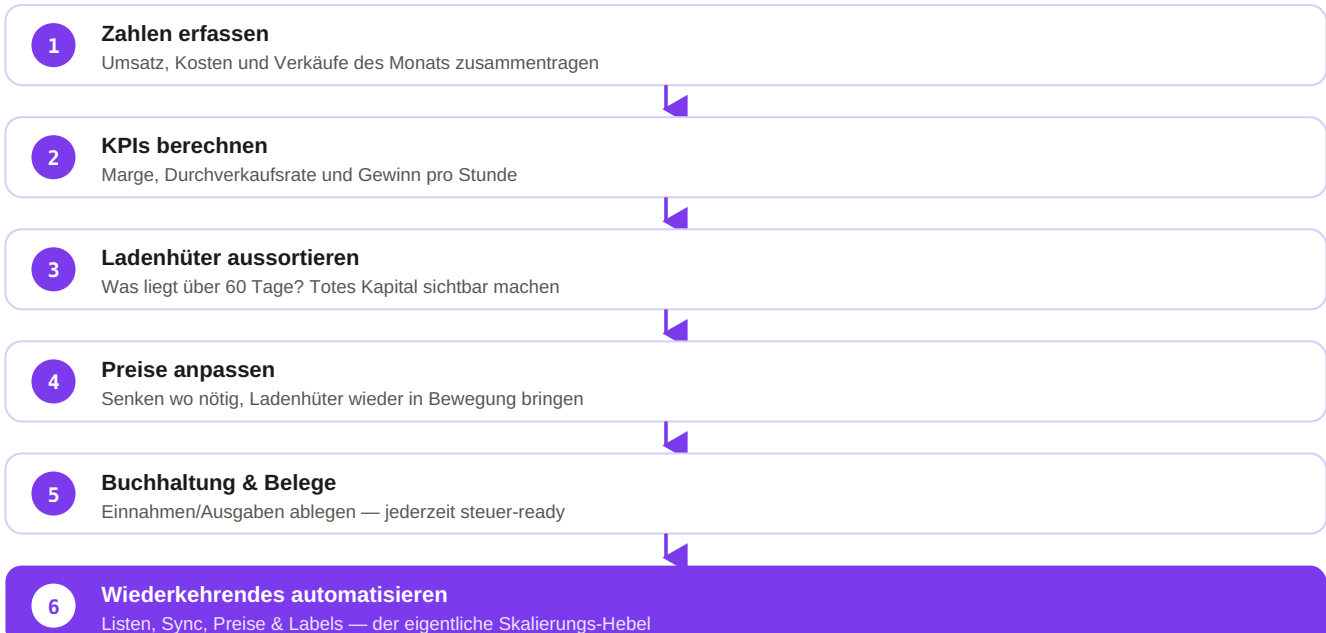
1
Zahlen erfassen
Umsatz, Kosten und Verkäufe des Monats zusammentragen

2
KPIs berechnen
Marge, Durchverkaufsrate und Gewinn pro Stunde

3
Ladenhüter aussortieren
Was liegt über 60 Tage? Totes Kapital sichtbar machen

4
Preise anpassen
Senken wo nötig, Ladenhüter wieder in Bewegung bringen

5
Buchhaltung & Belege
Einnahmen/Ausgaben ablegen — jederzeit steuer-ready

6
Wiederkehrendes automatisieren
Listen, Sync, Preise & Labels — der eigentliche Skalierungs-Hebel